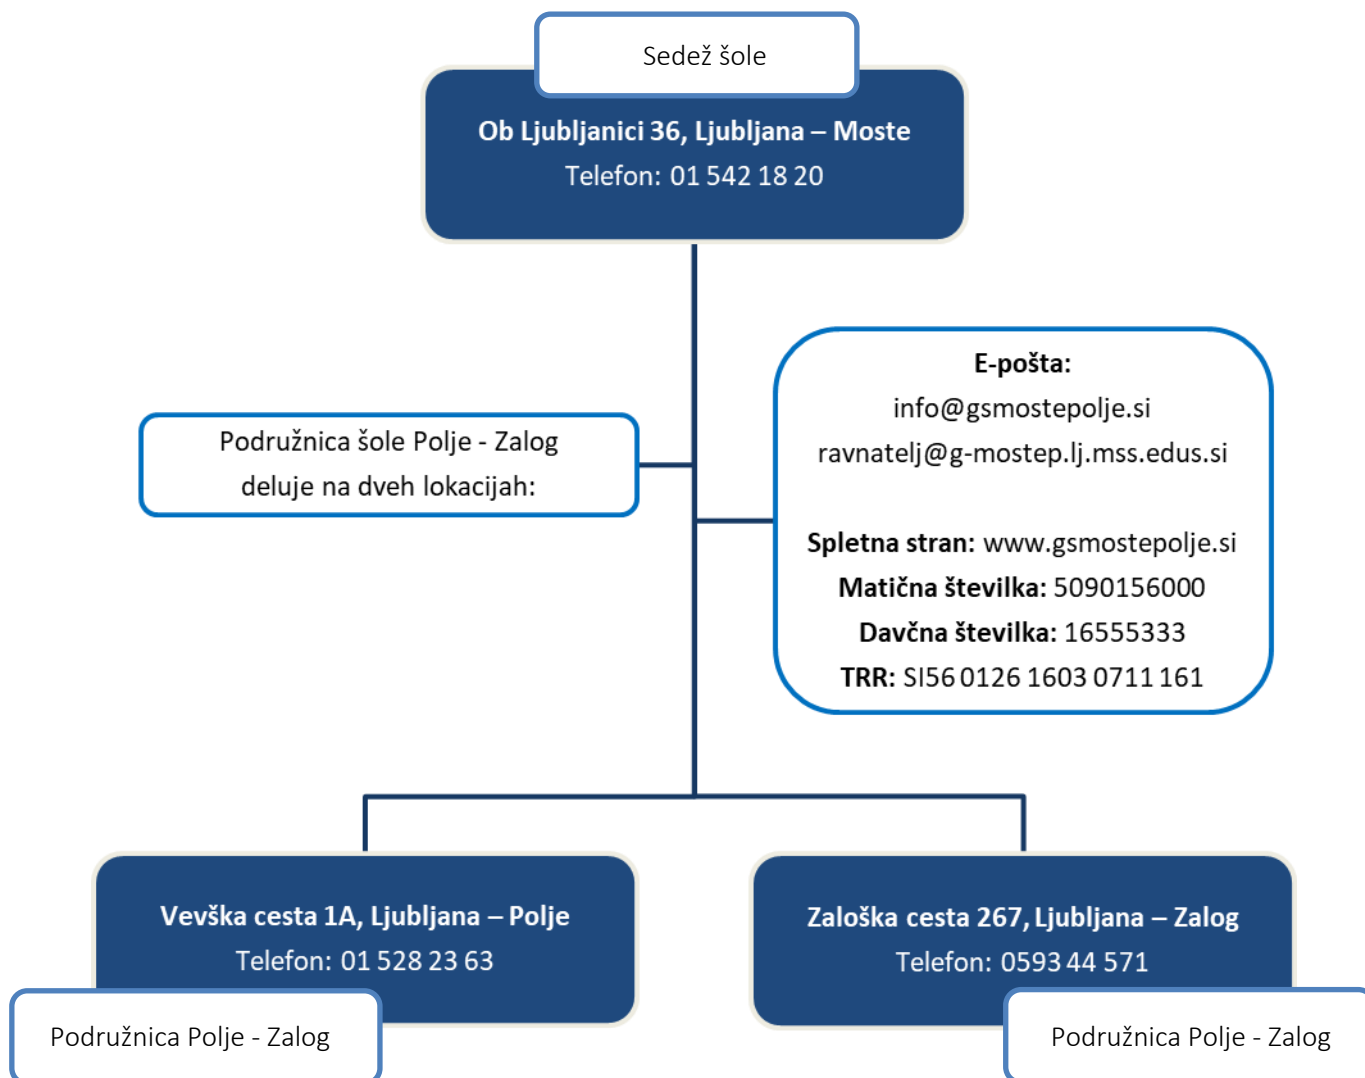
Sedež šole

Ob Ljubljanici 36, Ljubljana – Moste
Telefon: 01 542 18 20

Podružnica šole Polje - Zalog deluje na dveh lokacijah:

E-pošta:
info@gsmostepolje.si
ravnatelj@g-mostep.lj.mss.edus.si

Spletna stran: www.gsmostepolje.si
Matična številka: 5090156000
Davčna številka: 16555333
TRR: SI56 0126 1603 0711 161

Vevška cesta 1A, Ljubljana – Polje
Telefon: 01 528 23 63

Podružnica Polje - Zalog

Zaloška cesta 267, Ljubljana – Zalog
Telefon: 0593 44 571

Podružnica Polje - Zalog